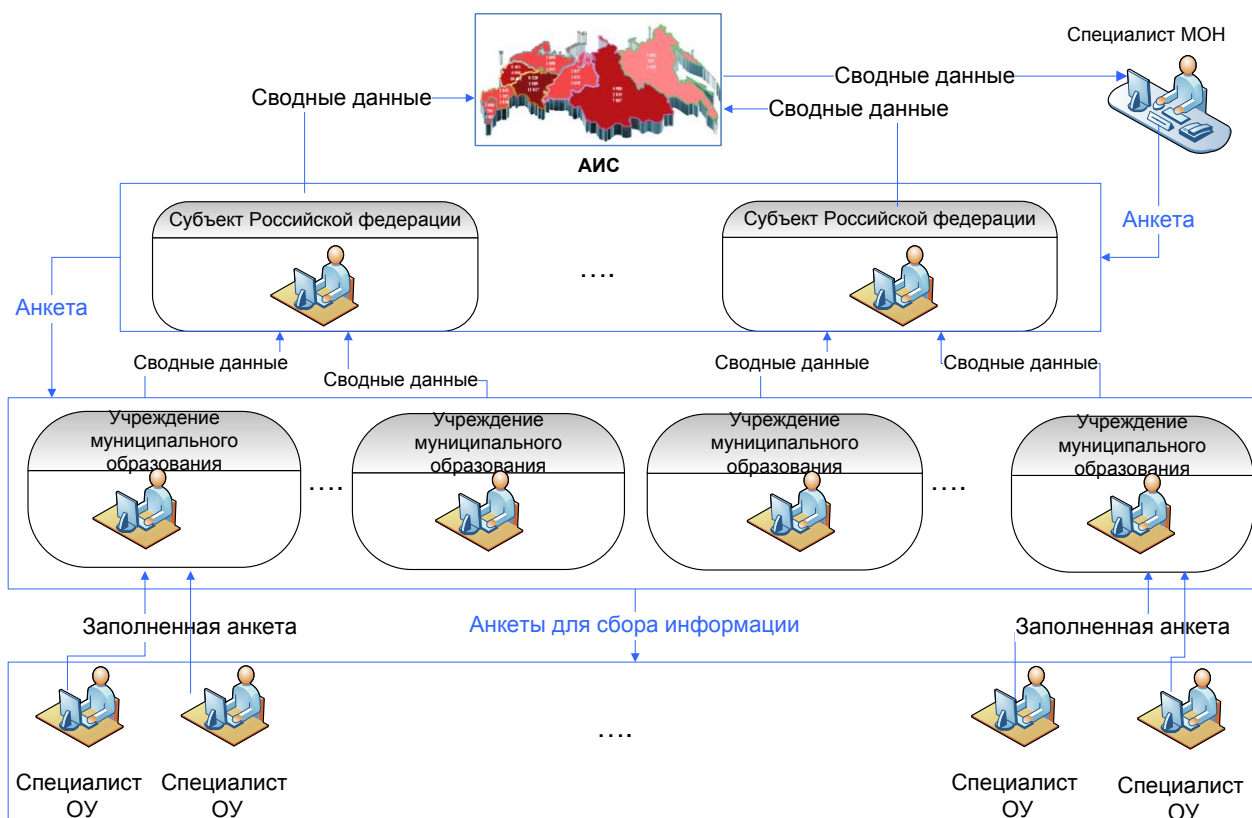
Специалист МОН

Сводные данные

Сводные данные

Сводные данные

АИС

Субъект Российской федерации

....

Субъект Российской федерации

Анкета

Анкета

Сводные данные

Сводные данные

Сводные данные

Сводные данные

Учреждение муниципального образования

....

Учреждение муниципального образования

Учреждение муниципального образования

....

Учреждение муниципального образования

Заполненная анкета

Анкеты для сбора информации

Заполненная анкета

....

Специалист ОУ

Специалист ОУ

Специалист ОУ

Специалист ОУ